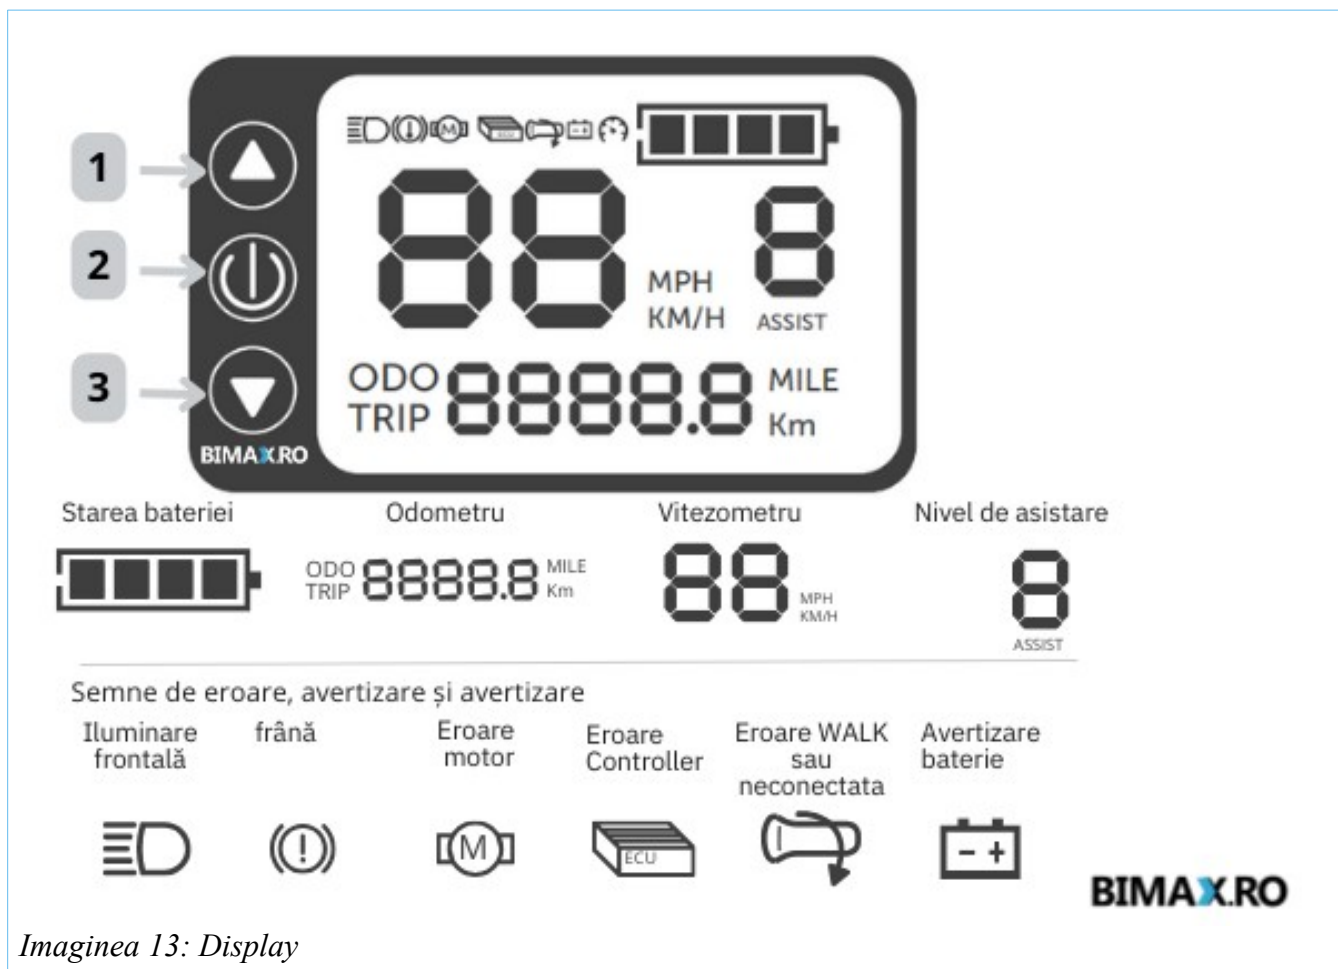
1

2

3

BIMAX.RO

88 MPH KM/H

8 ASSIST

ODO TRIP 8888.8 MILE Km

Starea bateriei

Odometru

Vitezometru

Nivel de asistare

ODO TRIP 8888.8 MILE Km

88 MPH KM/H

8 ASSIST

Semne de eroare, avertizare și avertizare

Iluminare frontală

frână

Eroare motor

Eroare Controller

Eroare WALK sau neconectata

Avertizare baterie

M

ECU

BIMAX.RO

Imaginea 13: Display